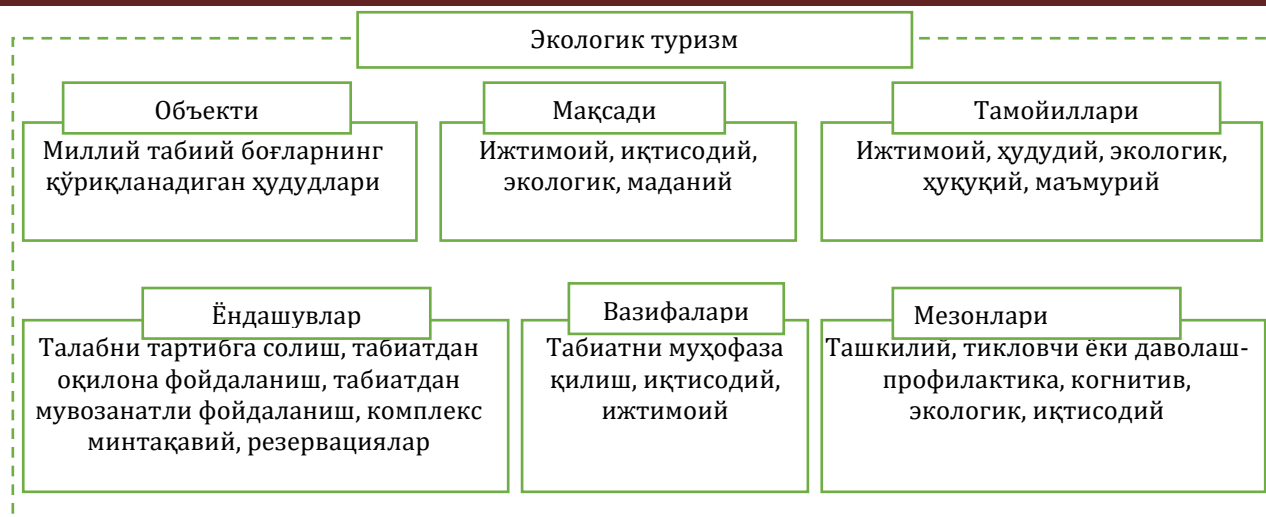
Экологик туризм

Объекти
Миллий табиий боғларнинг қўриқланадиган ҳудудлари

Мақсади
Ижтимоий, иқтисодий, экологик, маданий

Тамойиллари
Ижтимоий, ҳудудий, экологик, ҳуқуқий, маъмурий

Ёндашувлар
Талабни тартибга солиш, табиатдан оқилона фойдаланиш, табиатдан мувозанатли фойдаланиш, комплекс минтақавий, резервациялар

Вазифалари
Табиатни муҳофаза қилиш, иқтисодий, ижтимоий

Мезонлари
Ташкилий, тикловчи ёки даволаш-профилактика, когнитив, экологик, иқтисодий